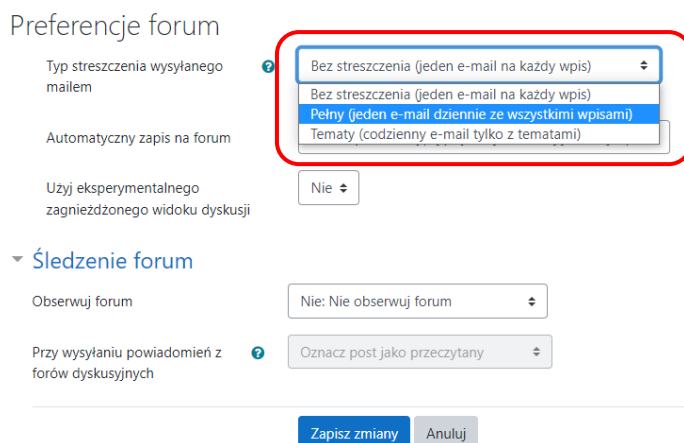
Preferencje forum

Typ streszczenia wysyłanego mailem

Bez streszczenia (jeden e-mail na każdy wpis)

Bez streszczenia (jeden e-mail na każdy wpis)
Pełny (jeden e-mail dziennie ze wszystkimi wpisami)
Tematy (codzienny e-mail tylko z tematami)

Automatyczny zapis na forum

Użyj eksperymentalnego zagnieżdżonego widoku dyskusji

Nie

Śledzenie forum

Obserwuj forum

Nie: Nie obserwuj forum

Przy wysyłaniu powiadomień z forów dyskusyjnych

Oznacz post jako przeczytany

Zapisz zmiany

Anuluj